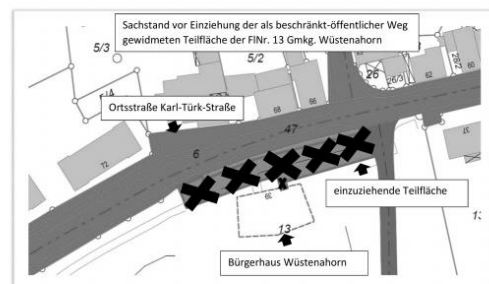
Sachstand vor Einziehung der als beschränkt-öffentlicher Weg gewidmeten Teilfläche der FlNr. 13 Gmkg. Wüstenahorn

5/3

5/2

26

26/3

28/2

14

68

66

62

Ortsstraße Karl-Türk-Straße

47

6

72

einzuziehende Teilfläche

13

Bürgerhaus Wüstenahorn